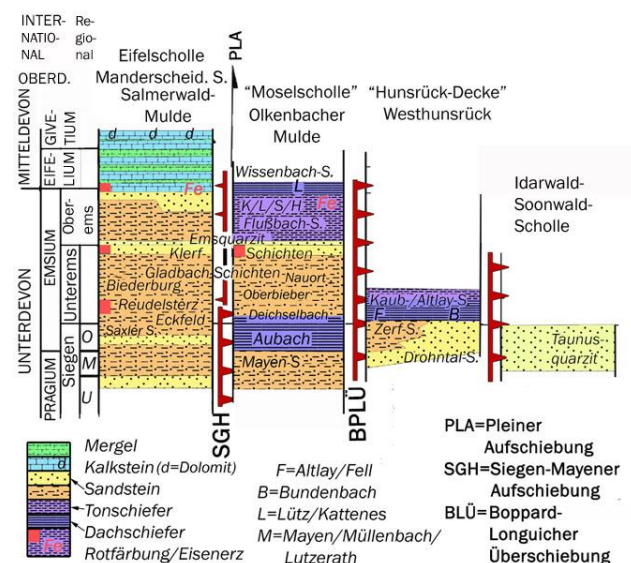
INTER-NATIO-NAL

Re-gio-nal

OBERD.

MITTELDEVON

GIVE-TIUM

EIFE-LIUM

UNTERDEVON

EMSIUM

Oberems

Unterems

PRAGIUM

Siegen

O

M

U

Eifelscholle Manderscheid. S. Salmerwald-Mulde

PLA

d d d

Fe

Klerf-

Biederburg

Reudelsterz

Eckfeld

Saxler S.

"Moselscholle" Olkenbacher Mulde

Wissenbach-S.

L

K/L/S/H

Fe

Flußbach-S.

Emsquarzit

Schichten

Gladbach-Schichten

Nauort

Oberbieber

Deichselbach

Aubach

Mayen-S.

SGH

BPLÜ

"Hunsrück-Decke" Westhunsrück

Kaub-/Altlay-S.

F

B

Zerf-S.

Drohntal-S.

Idarwald-Soonwald-Scholle

Taunus-quarzit

Mergel

d

Kalkstein (d=Dolomit)

Sandstein

Tonschiefer

Dachschiefer

Fe

Rotfärbung/Eisenerz

F=Altlay/Fell
B=Bundenbach
L=Lütz/Kattenes
M=Mayen/Müllenbach/Lutzerath

PLA=Pleiner Aufschiebung
SGH=Siegen-Mayener Aufschiebung
BLÜ=Boppard-Longuicher Überschiebung